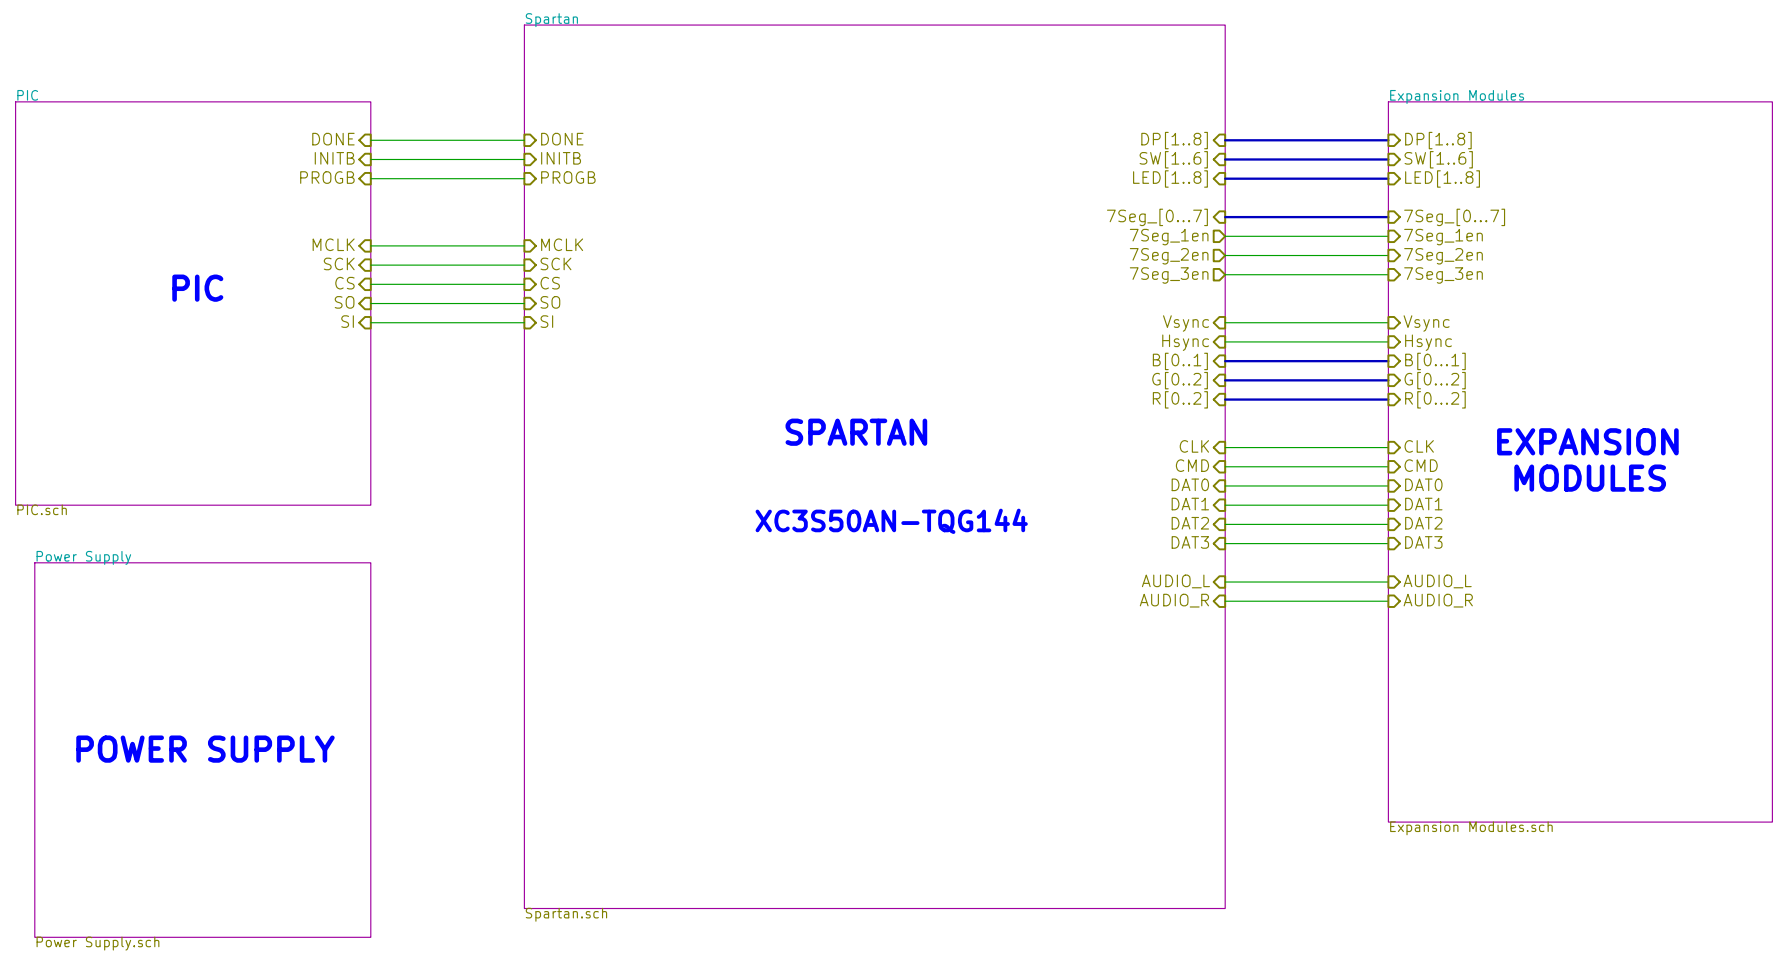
Spartan

PIC

PIC

DONE
INITB
PROGB

MCLK
SCK
CS
SO
SI

PIC.sch

Power Supply

POWER SUPPLY

Power Supply.sch

DONE
INITB
PROGB

MCLK
SCK
CS
SO
SI

SPARTAN

XC3S50AN-TQG144

DP[1..8]
SW[1..6]
LED[1..8]

7Seg_[0...7]
7Seg_1en
7Seg_2en
7Seg_3en

Vsync
Hsync
B[0..1]
G[0..2]
R[0..2]

CLK
CMD
DAT0
DAT1
DAT2
DAT3

AUDIO_L
AUDIO_R

Spartan.sch

Expansion Modules

DP[1..8]
SW[1..6]
LED[1..8]

7Seg_[0...7]
7Seg_1en
7Seg_2en
7Seg_3en

Vsync
Hsync
B[0...1]
G[0...2]
R[0...2]

CLK
CMD
DAT0
DAT1
DAT2
DAT3

AUDIO_L
AUDIO_R

EXPANSION MODULES

Expansion Modules.sch